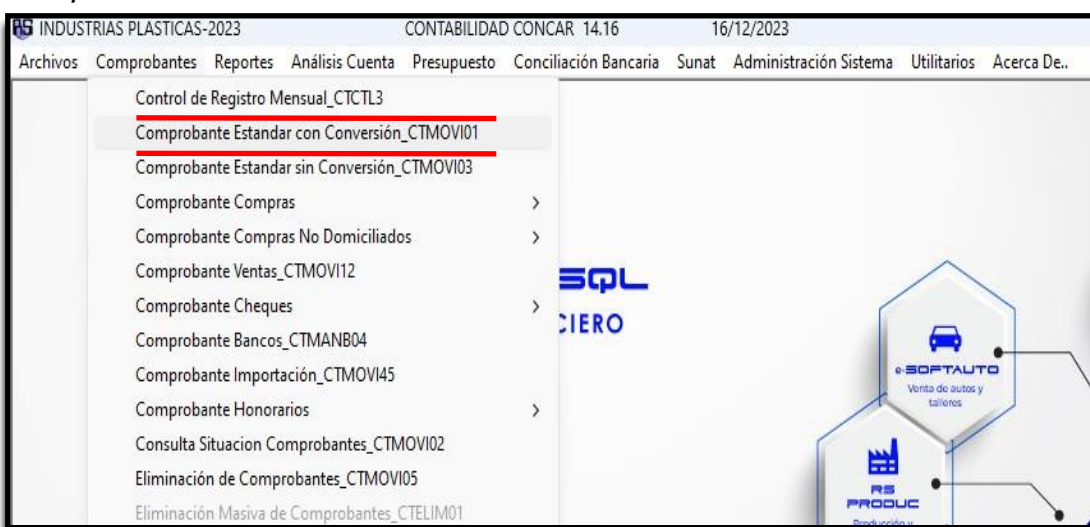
RS INDUSTRIAS PLASTICAS-2023 CONTABILIDAD CONCAR 14.16 16/12/2023

Archivos Comprobantes Reportes Análisis Cuenta Presupuesto Conciliación Bancaria Sunat Administración Sistema Utilitarios Acerca De..

Control de Registro Mensual_CTCTL3
Comprobante Estandar con Conversión_CTMOVI01
Comprobante Estandar sin Conversión_CTMOVI03
Comprobante Compras
Comprobante Compras No Domiciliados
Comprobante Ventas_CTMOVI12
Comprobante Cheques
Comprobante Bancos_CTMANB04
Comprobante Importación_CTMOVI45
Comprobante Honorarios
Consulta Situacion Comprobantes_CTMOVI02
Eliminación de Comprobantes_CTMOVI05
Eliminación Masiva de Comprobantes_CTELIM01

SQL
CIERO

e-SOFTAUTO
Venta de autos y talleres

RS PRODUC
Producción y